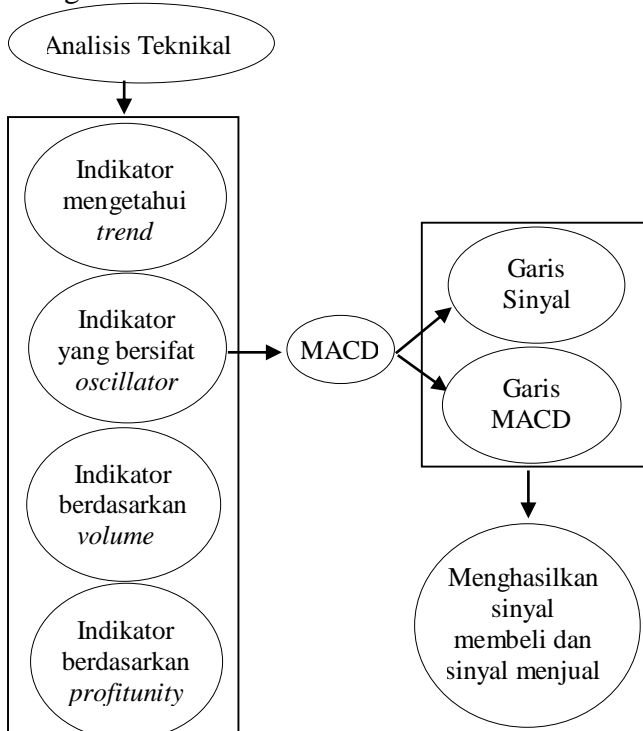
Analisis Teknikal

Indikator mengetahui *trend*

Indikator yang bersifat *oscillator*

Indikator berdasarkan *volume*

Indikator berdasarkan *profitunity*

MACD

Garis Sinyal

Garis MACD

Menghasilkan sinyal membeli dan sinyal menjual